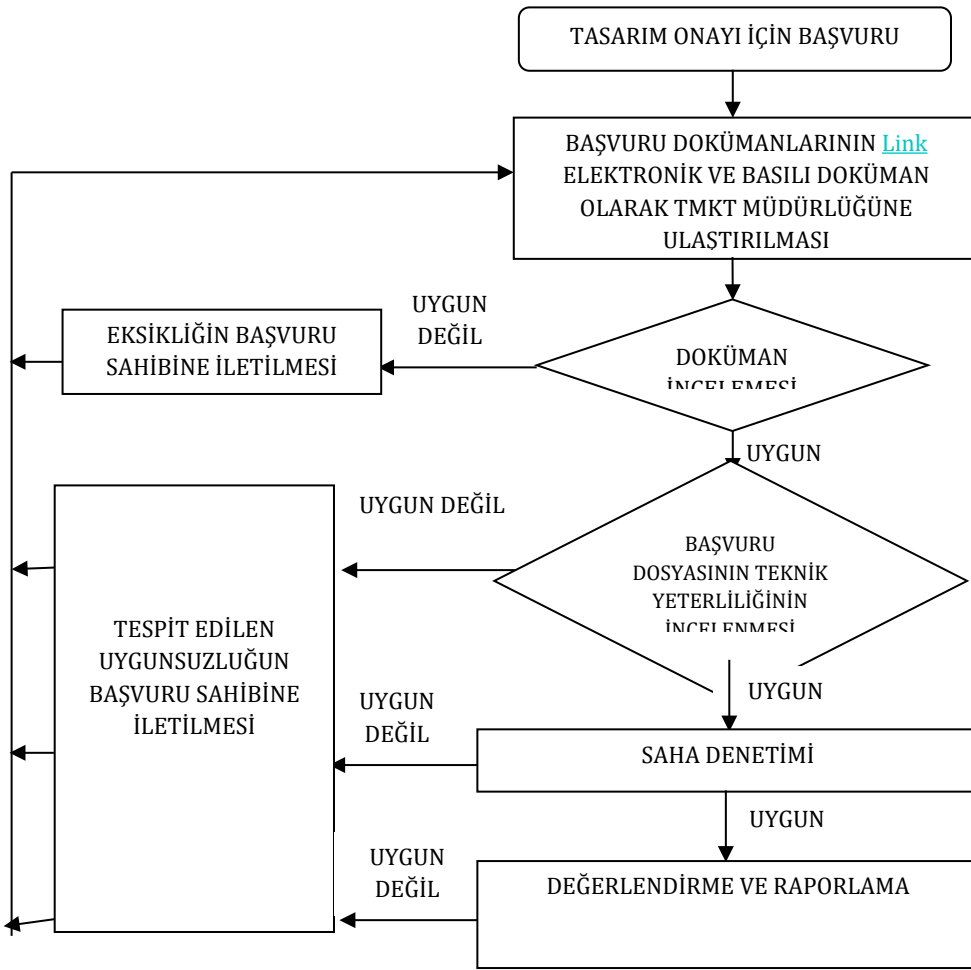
TASARIM ONAYI İÇİN BAŞVURU

BAŞVURU DOKÜMANLARININ Link ELEKTRONİK VE BASILI DOKÜMAN OLARAK TMKT MÜDÜRLÜĞÜNE ULAŞTIRILMASI

UYGUN DEĞİL

EKSİKLİĞİN BAŞVURU SAHİBİNE İLETİLMESİ

DOKÜMAN İNCELEMESİ

UYGUN

UYGUN DEĞİL

BAŞVURU DOSYASININ TEKNİK YETERLİLİĞİNİN İNCELENMESİ

TESPİT EDİLEN UYGUNSUZLUĞUN BAŞVURU SAHİBİNE İLETİLMESİ

UYGUN

UYGUN DEĞİL

SAHA DENETİMİ

UYGUN

UYGUN DEĞİL

DEĞERLENDİRME VE RAPORLAMA